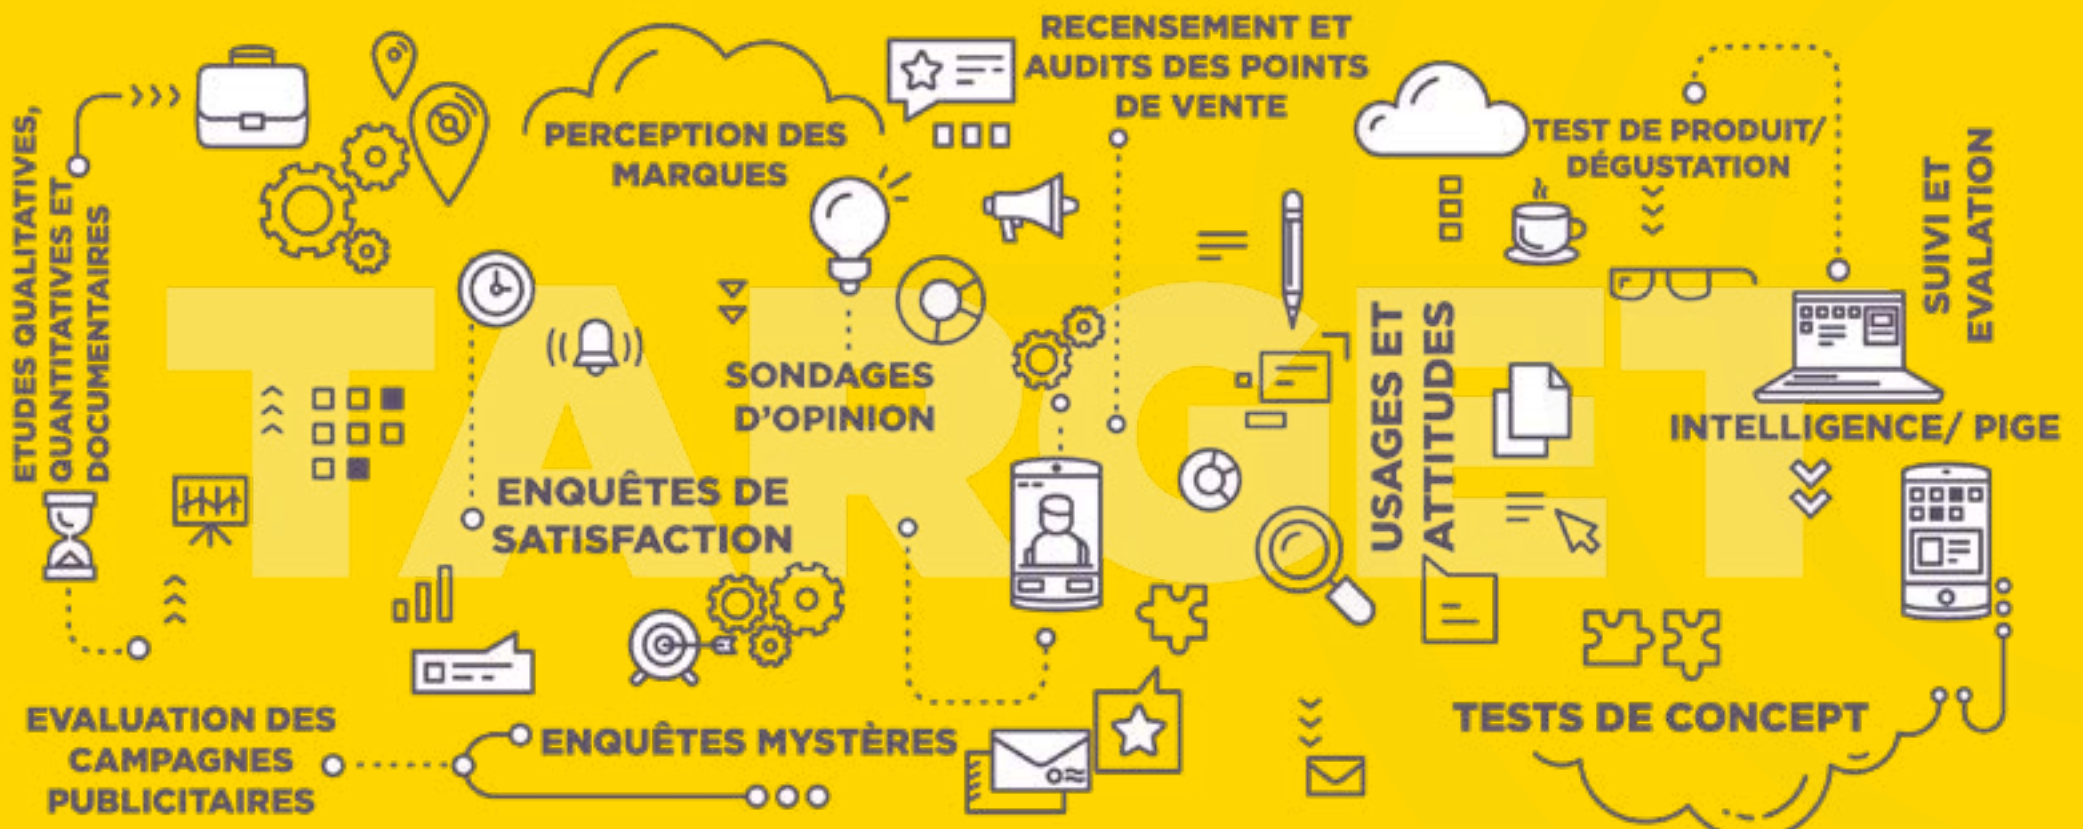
ETUDES QUALITATIVES, QUANTITATIVES ET DOCUMENTAIRES

PERCEPTION DES MARQUES

RECENSEMENT ET AUDITS DES POINTS DE VENTE

TEST DE PRODUIT/ DÉGUSTATION

SUIVI ET EVALATION

TARGET

SONDAGES D'OPINION

USAGES ET ATTITUDES

INTELLIGENCE/ PIGE

ENQUÊTES DE SATISFACTION

EVALUATION DES CAMPAGNES PUBLICITAIRES

ENQUÊTES MYSTÈRES

TESTS DE CONCEPT